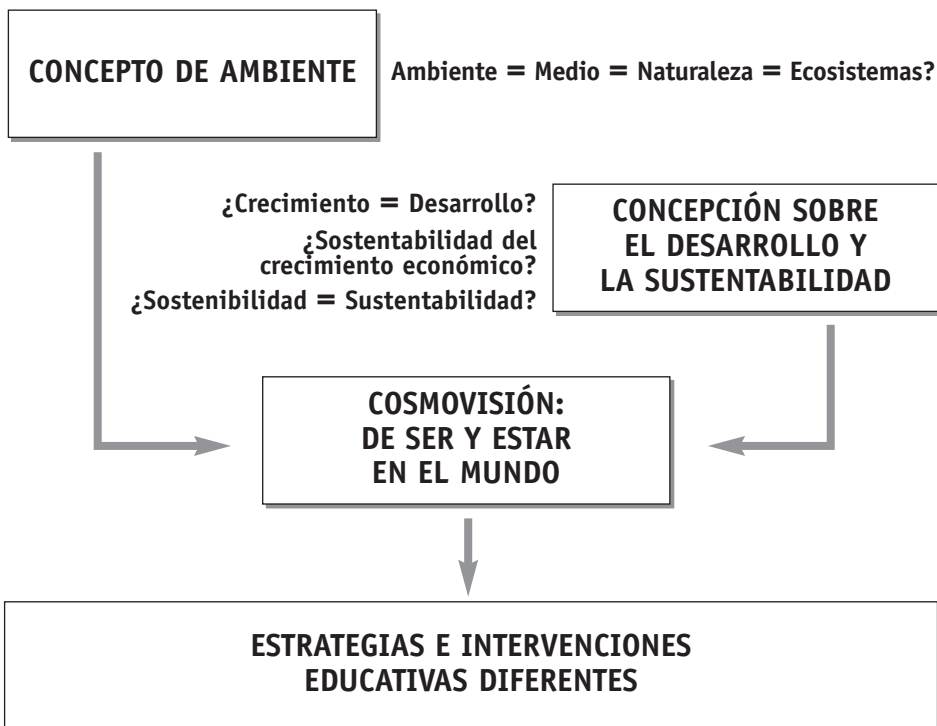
CONCEPTO DE AMBIENTE

Ambiente = Medio = Naturaleza = Ecosistemas?

¿Crecimiento = Desarrollo?
¿Sostentabilidad del crecimiento económico?
¿Sostenibilidad = Sustentabilidad?

CONCEPCIÓN SOBRE EL DESARROLLO Y LA SUSTENTABILIDAD

COSMOVISIÓN: DE SER Y ESTAR EN EL MUNDO

ESTRATEGIAS E INTERVENCIONES EDUCATIVAS DIFERENTES